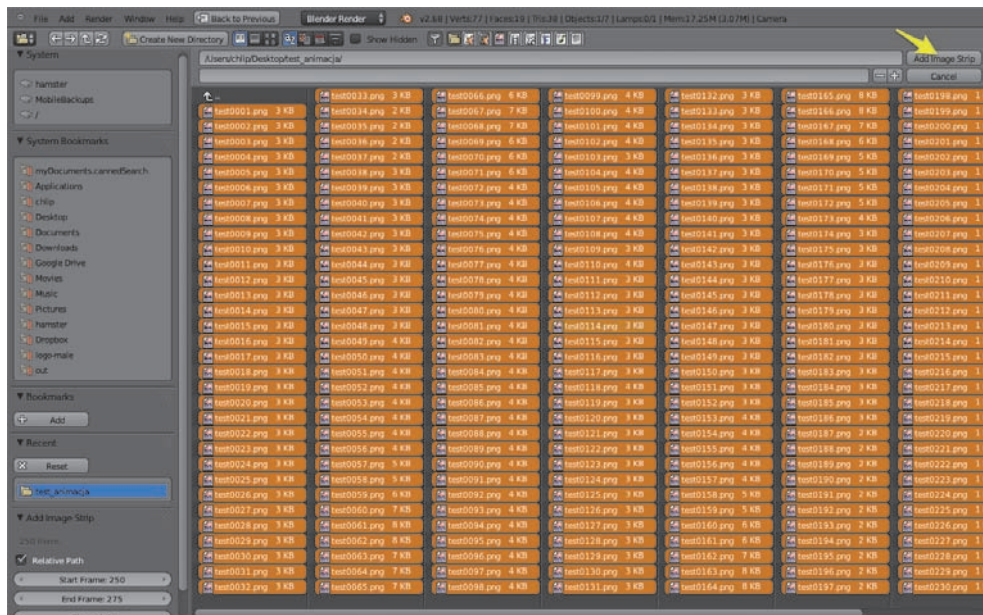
File Add Render Window Help Back to Previous Blender Render v2.68 | Verts:77 | Faces:19 | Tris:38 | Objects:1/7 | Lamps:0/1 | Mem:17.25M (3.07M) | Camera

Create New Directory Show Hidden

▼ System
hamster
MobileBackups
/

▼ System Bookmarks
myDocuments.cannedSearch
Applications
chlip
Desktop
Documents
Downloads
Google Drive
Movies
Music
Pictures
hamster
Dropbox
logo-male
out

▼ Bookmarks
Add

▼ Recent
Reset
test_animacja

▼ Add Image Strip
250 Frame
Relative Path
Start Frame: 250
End Frame: 275

/Users/chlip/Desktop/test_animacja/
Add Image Strip
Cancel

| | | | | | | | |
|---|---|---|---|---|---|---|---|
| ↑.. | test0033.png 3 KB | test0066.png 6 KB | test0099.png 4 KB | test0132.png 3 KB | test0165.png 8 KB | test0198.png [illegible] |
| test0001.png 3 KB | test0034.png 2 KB | test0067.png 7 KB | test0100.png 4 KB | test0133.png 3 KB | test0166.png 8 KB | test0199.png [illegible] |
| test0002.png 3 KB | test0035.png 2 KB | test0068.png 7 KB | test0101.png 4 KB | test0134.png 3 KB | test0167.png 7 KB | test0200.png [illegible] |
| test0003.png 3 KB | test0036.png 2 KB | test0069.png 6 KB | test0102.png 4 KB | test0135.png 3 KB | test0168.png 6 KB | test0201.png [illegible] |
| test0004.png 3 KB | test0037.png 2 KB | test0070.png 6 KB | test0103.png 3 KB | test0136.png 3 KB | test0169.png 5 KB | test0202.png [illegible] |
| test0005.png 3 KB | test0038.png 3 KB | test0071.png 6 KB | test0104.png 4 KB | test0137.png 3 KB | test0170.png 5 KB | test0203.png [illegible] |
| test0006.png 3 KB | test0039.png 3 KB | test0072.png 4 KB | test0105.png 4 KB | test0138.png 3 KB | test0171.png 5 KB | test0204.png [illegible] |
| test0007.png 3 KB | test0040.png 3 KB | test0073.png 4 KB | test0106.png 4 KB | test0139.png 3 KB | test0172.png 5 KB | test0205.png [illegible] |
| test0008.png 3 KB | test0041.png 3 KB | test0074.png 4 KB | test0107.png 4 KB | test0140.png 3 KB | test0173.png 4 KB | test0206.png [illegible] |
| test0009.png 3 KB | test0042.png 3 KB | test0075.png 4 KB | test0108.png 4 KB | test0141.png 3 KB | test0174.png 3 KB | test0207.png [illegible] |
| test0010.png 3 KB | test0043.png 3 KB | test0076.png 4 KB | test0109.png 3 KB | test0142.png 3 KB | test0175.png 3 KB | test0208.png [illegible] |
| test0011.png 3 KB | test0044.png 3 KB | test0077.png 4 KB | test0110.png 4 KB | test0143.png 3 KB | test0176.png 2 KB | test0209.png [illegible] |
| test0012.png 3 KB | test0045.png 3 KB | test0078.png 4 KB | test0111.png 4 KB | test0144.png 3 KB | test0177.png 3 KB | test0210.png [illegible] |
| test0013.png 3 KB | test0046.png 3 KB | test0079.png 4 KB | test0112.png 3 KB | test0145.png 3 KB | test0178.png 3 KB | test0211.png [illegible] |
| test0014.png 3 KB | test0047.png 3 KB | test0080.png 4 KB | test0113.png 3 KB | test0146.png 3 KB | test0179.png 3 KB | test0212.png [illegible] |
| test0015.png 3 KB | test0048.png 3 KB | test0081.png 4 KB | test0114.png 3 KB | test0147.png 3 KB | test0180.png 3 KB | test0213.png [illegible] |
| test0016.png 3 KB | test0049.png 4 KB | test0082.png 4 KB | test0115.png 3 KB | test0148.png 3 KB | test0181.png 3 KB | test0214.png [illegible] |
| test0017.png 3 KB | test0050.png 4 KB | test0083.png 4 KB | test0116.png 3 KB | test0149.png 3 KB | test0182.png 3 KB | test0215.png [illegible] |
| test0018.png 3 KB | test0051.png 4 KB | test0084.png 4 KB | test0117.png 3 KB | test0150.png 3 KB | test0183.png 3 KB | test0216.png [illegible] |
| test0019.png 3 KB | test0052.png 4 KB | test0085.png 4 KB | test0118.png 4 KB | test0151.png 3 KB | test0184.png 3 KB | test0217.png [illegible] |
| test0020.png 3 KB | test0053.png 4 KB | test0086.png 4 KB | test0119.png 3 KB | test0152.png 3 KB | test0185.png 3 KB | test0218.png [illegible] |
| test0021.png 3 KB | test0054.png 4 KB | test0087.png 4 KB | test0120.png 3 KB | test0153.png 4 KB | test0186.png 3 KB | test0219.png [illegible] |
| test0022.png 3 KB | test0055.png 4 KB | test0088.png 4 KB | test0121.png 3 KB | test0154.png 4 KB | test0187.png 2 KB | test0220.png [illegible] |
| test0023.png 3 KB | test0056.png 4 KB | test0089.png 4 KB | test0122.png 3 KB | test0155.png 4 KB | test0188.png 2 KB | test0221.png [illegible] |
| test0024.png 3 KB | test0057.png 5 KB | test0090.png 4 KB | test0123.png 3 KB | test0156.png 4 KB | test0189.png 2 KB | test0222.png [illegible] |
| test0025.png 3 KB | test0058.png 5 KB | test0091.png 4 KB | test0124.png 3 KB | test0157.png 4 KB | test0190.png 2 KB | test0223.png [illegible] |
| test0026.png 3 KB | test0059.png 6 KB | test0092.png 4 KB | test0125.png 3 KB | test0158.png 5 KB | test0191.png 2 KB | test0224.png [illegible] |
| test0027.png 3 KB | test0060.png 7 KB | test0093.png 4 KB | test0126.png 3 KB | test0159.png 5 KB | test0192.png 2 KB | test0225.png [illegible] |
| test0028.png 3 KB | test0061.png 8 KB | test0094.png 4 KB | test0127.png 3 KB | test0160.png 6 KB | test0193.png 2 KB | test0226.png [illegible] |
| test0029.png 3 KB | test0062.png 8 KB | test0095.png 4 KB | test0128.png 3 KB | test0161.png 6 KB | test0194.png 2 KB | test0227.png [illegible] |
| test0030.png 3 KB | test0063.png 7 KB | test0096.png 4 KB | test0129.png 3 KB | test0162.png 7 KB | test0195.png 2 KB | test0228.png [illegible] |
| test0031.png 3 KB | test0064.png 7 KB | test0097.png 4 KB | test0130.png 3 KB | test0163.png 8 KB | test0196.png 2 KB | test0229.png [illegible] |
| test0032.png 3 KB | test0065.png 7 KB | test0098.png 4 KB | test0131.png 3 KB | test0164.png 8 KB | test0197.png 2 KB | test0230.png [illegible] |